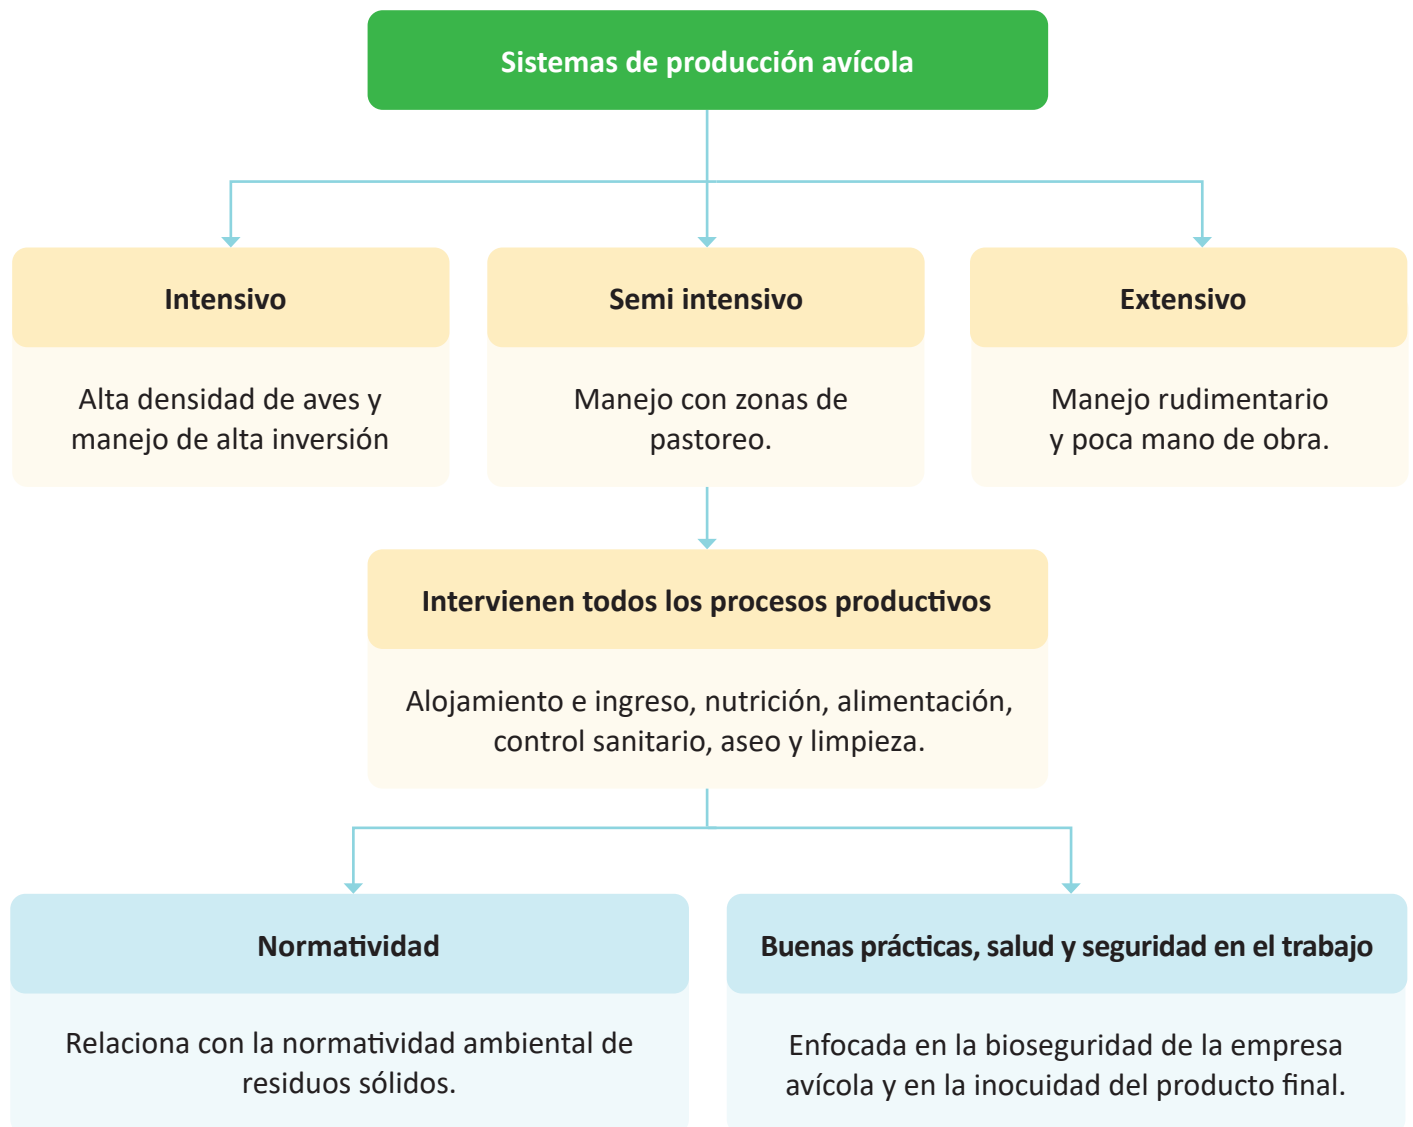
Sistemas de producción avícola

Intensivo

Alta densidad de aves y manejo de alta inversión

Semi intensivo

Manejo con zonas de pastoreo.

Extensivo

Manejo rudimentario y poca mano de obra.

Intervienen todos los procesos productivos

Alojamiento e ingreso, nutrición, alimentación, control sanitario, aseo y limpieza.

Normatividad

Relaciona con la normatividad ambiental de residuos sólidos.

Buenas prácticas, salud y seguridad en el trabajo

Enfocada en la bioseguridad de la empresa avícola y en la inocuidad del producto final.